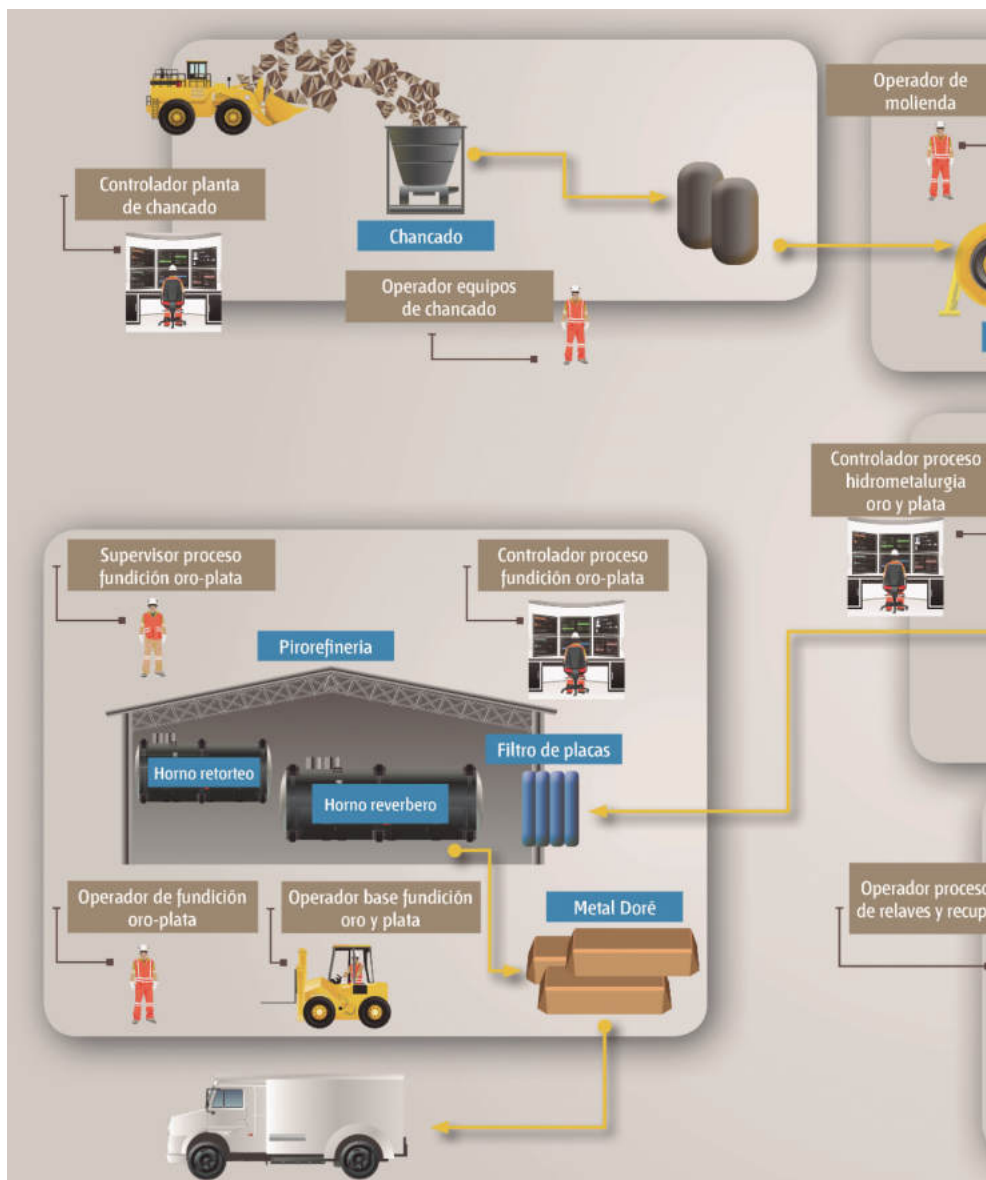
Controlador planta de chancado

Chancado

Operador equipos de chancado

Operador de molienda

Controlador proceso hidrometalurgia oro y plata

Supervisor proceso fundición oro-plata

Controlador proceso fundición oro-plata

Pirorefineria

Horno retorteo

Horno reverbero

Filtro de placas

Operador de fundición oro-plata

Operador base fundición oro y plata

Metal Doré

Operador proceso de relaves y recup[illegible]